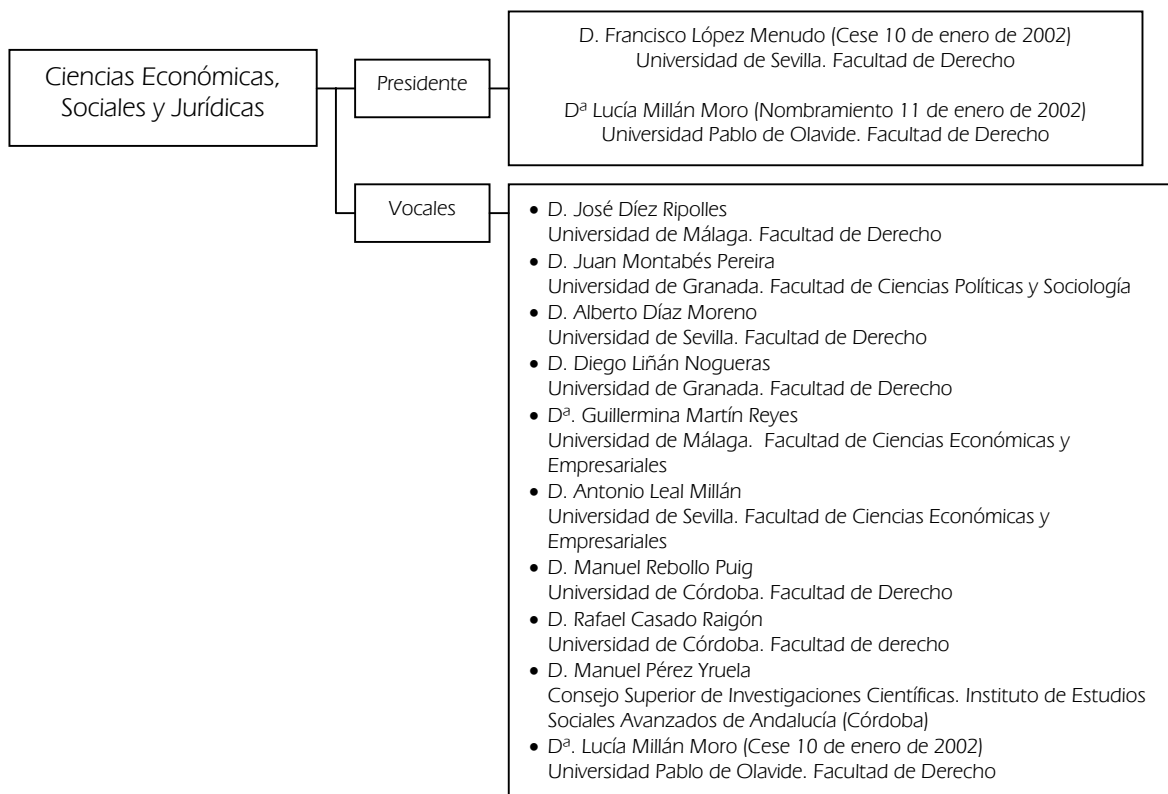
Ciencias Económicas, Sociales y Jurídicas

Presidente

D. Francisco López Menudo (Cese 10 de enero de 2002)
Universidad de Sevilla. Facultad de Derecho

Dª Lucía Millán Moro (Nombramiento 11 de enero de 2002)
Universidad Pablo de Olavide. Facultad de Derecho

Vocales

- D. José Díez Ripolles
Universidad de Málaga. Facultad de Derecho
- D. Juan Montabés Pereira
Universidad de Granada. Facultad de Ciencias Políticas y Sociología
- D. Alberto Díaz Moreno
Universidad de Sevilla. Facultad de Derecho
- D. Diego Liñán Nogueras
Universidad de Granada. Facultad de Derecho
- Dª. Guillermina Martín Reyes
Universidad de Málaga. Facultad de Ciencias Económicas y Empresariales
- D. Antonio Leal Millán
Universidad de Sevilla. Facultad de Ciencias Económicas y Empresariales
- D. Manuel Rebollo Puig
Universidad de Córdoba. Facultad de Derecho
- D. Rafael Casado Raigón
Universidad de Córdoba. Facultad de derecho
- D. Manuel Pérez Yruela
Consejo Superior de Investigaciones Científicas. Instituto de Estudios Sociales Avanzados de Andalucía (Córdoba)
- Dª. Lucía Millán Moro (Cese 10 de enero de 2002)
Universidad Pablo de Olavide. Facultad de Derecho